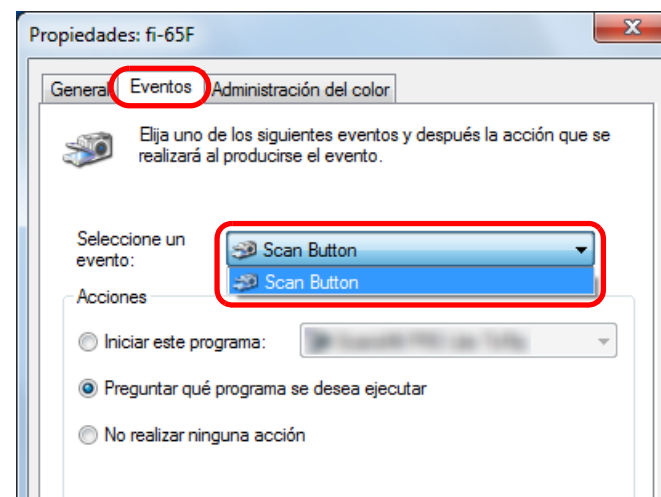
Propiedades: fi-65F

X

General Eventos Administración del color

Elija uno de los siguientes eventos y después la acción que se realizará al producirse el evento.

Seleccione un evento:

Scan Button

Scan Button

Acciones

Iniciar este programa: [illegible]

Preguntar qué programa se desea ejecutar

No realizar ninguna acción